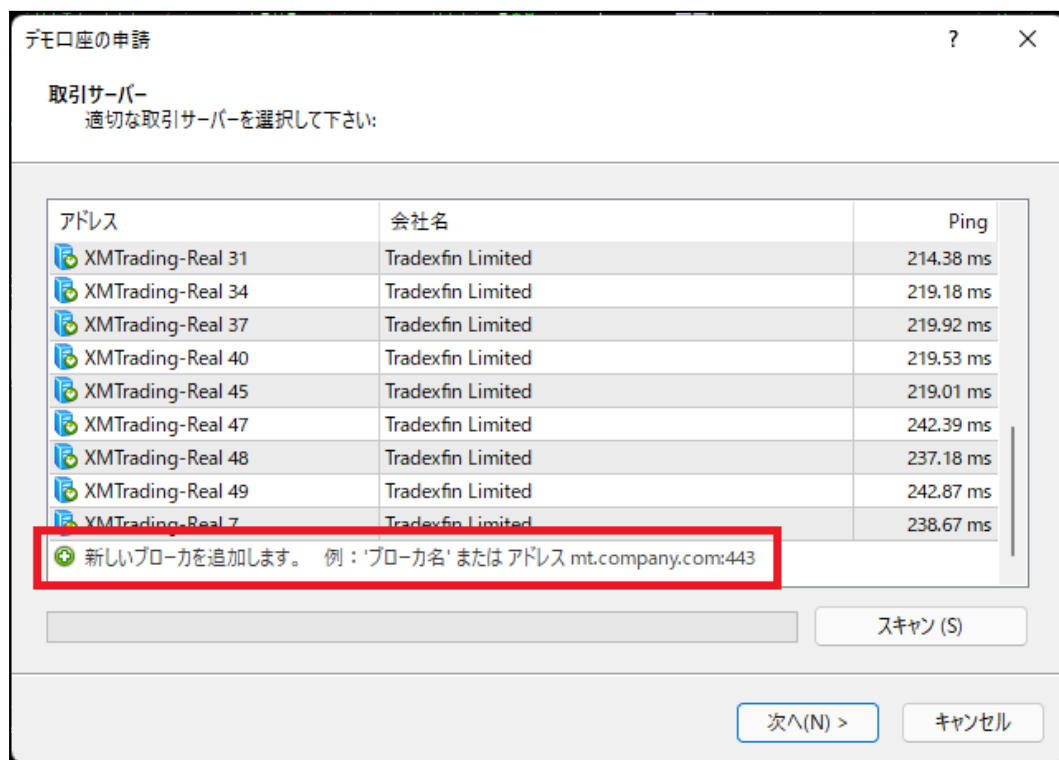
デモ口座の申請

?

取引サーバー
適切な取引サーバーを選択して下さい:

| アドレス | 会社名 | Ping |
|---|---|---|
| XMTrading-Real 31 | Tradexfin Limited | 214.38 ms |
| XMTrading-Real 34 | Tradexfin Limited | 219.18 ms |
| XMTrading-Real 37 | Tradexfin Limited | 219.92 ms |
| XMTrading-Real 40 | Tradexfin Limited | 219.53 ms |
| XMTrading-Real 45 | Tradexfin Limited | 219.01 ms |
| XMTrading-Real 47 | Tradexfin Limited | 242.39 ms |
| XMTrading-Real 48 | Tradexfin Limited | 237.18 ms |
| XMTrading-Real 49 | Tradexfin Limited | 242.87 ms |
| XMTrading-Real 7 | Tradexfin Limited | 238.67 ms |

新しいブローカを追加します。 例：'ブローカ名' または アドレス mt.company.com:443

スキャン (S)

次へ(N) >

キャンセル